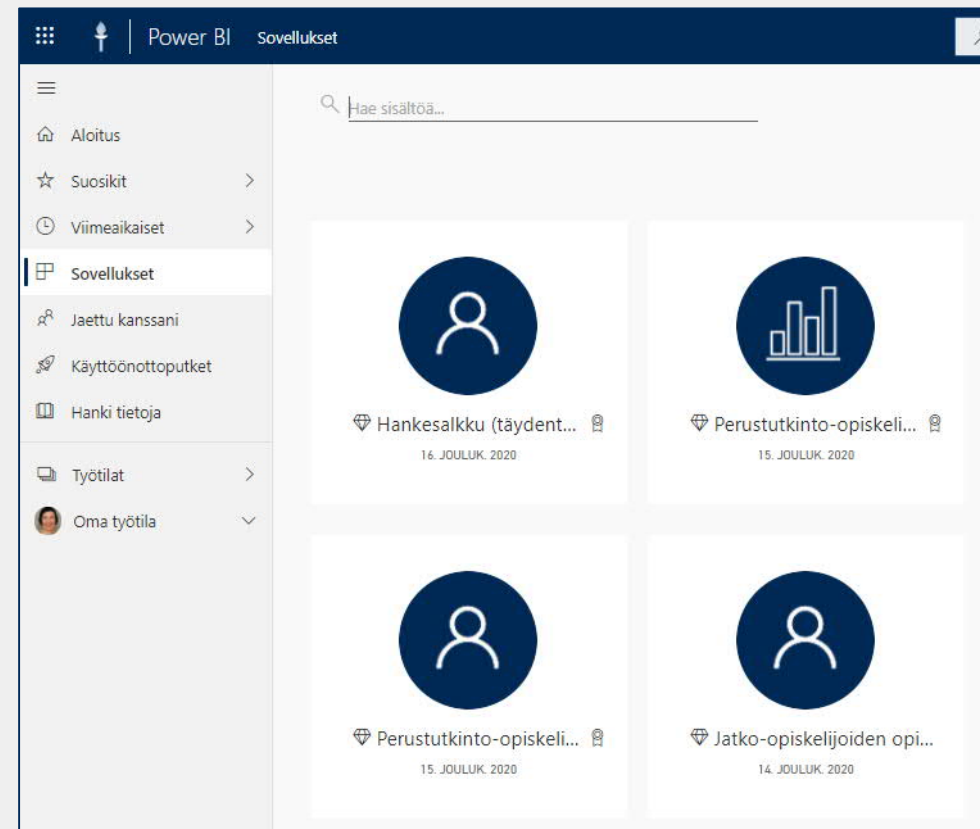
Power BI Sovellukset

Aloitus
Suosikit
Viimeaikaiset
Sovellukset
Jaettu kanssani
Käyttöönottoputket
Hanki tietoja
Työtilat
Oma työtila

Hae sisältöä...

Hankesalkku (täydent...
16. JOULUK. 2020

Perustutkinto-opiskeli...
15. JOULUK. 2020

Perustutkinto-opiskeli...
15. JOULUK. 2020

Jatko-opiskelijoiden opi...
14. JOULUK. 2020